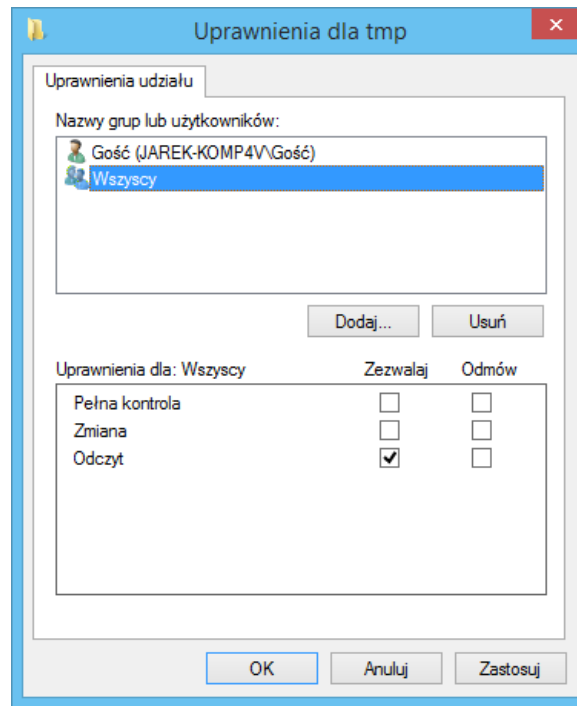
Uprawnienia dla tmp

Uprawnienia udziału

Nazwy grup lub użytkowników:

Gość (JAREK-KOMP4V\Gość)
Wszyscy

Dodaj... Usuń

| Uprawnienia dla: Wszyscy | Zezwalaj | Odmów |
|---|---|---|
| Pełna kontrola | ☐ | ☐ |
| Zmiana | ☐ | ☐ |
| Odczyt | ☑ | ☐ |

OK Anuluj Zastosuj